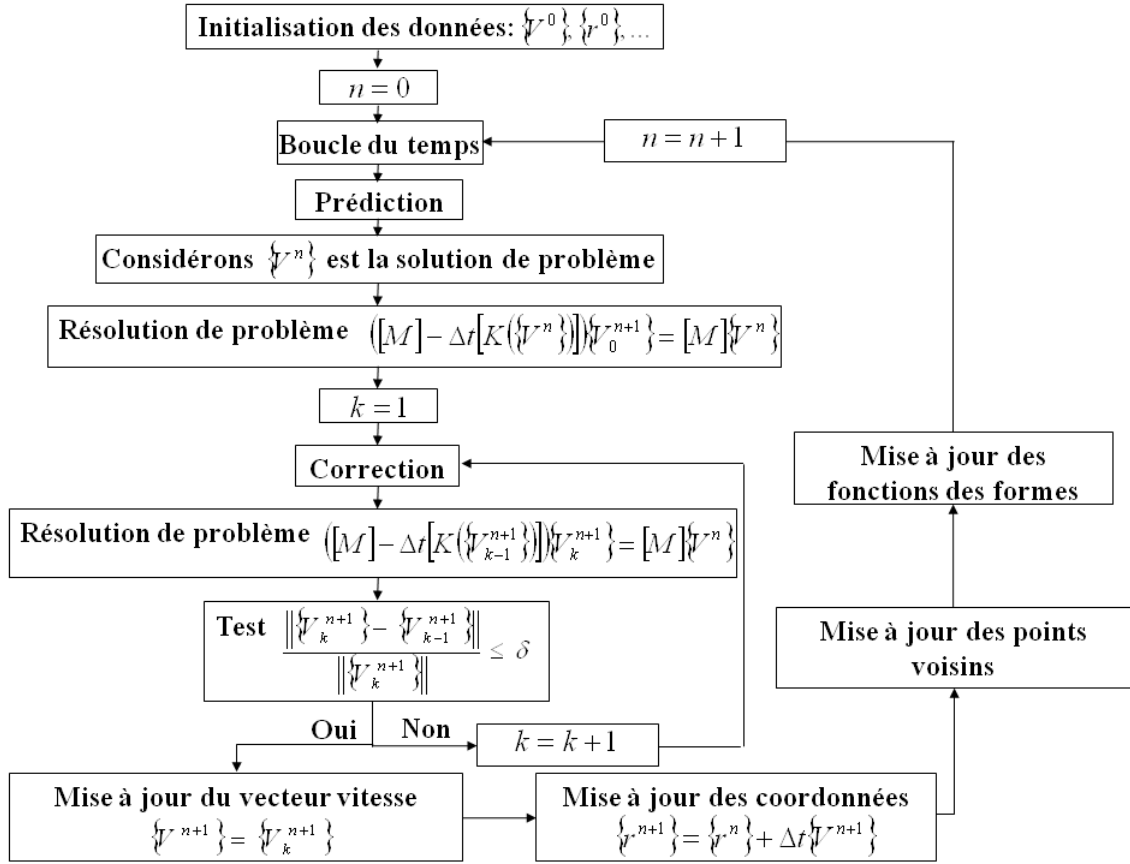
Initialisation des données: $\{V^0\}, \{r^0\}, \ldots$

$n = 0$

Boucle du temps

$n = n + 1$

Prédiction

Considérons $\{V^n\}$ est la solution de problème

Résolution de problème $\left([M] - \Delta t\left[K\left(\{V^n\}\right)\right]\right)\{V_0^{n+1}\} = [M]\{V^n\}$

$k = 1$

Correction

Résolution de problème $\left([M] - \Delta t\left[K\left(\{V_{k-1}^{n+1}\}\right)\right]\right)\{V_k^{n+1}\} = [M]\{V^n\}$

Test $\frac{\left\|\{V_k^{n+1}\} - \{V_{k-1}^{n+1}\}\right\|}{\left\|\{V_k^{n+1}\}\right\|} \leq \delta$

Oui

Non

$k = k + 1$

Mise à jour du vecteur vitesse
$\{V^{n+1}\} = \{V_k^{n+1}\}$

Mise à jour des coordonnées
$\{r^{n+1}\} = \{r^n\} + \Delta t\{V^{n+1}\}$

Mise à jour des points voisins

Mise à jour des fonctions des formes